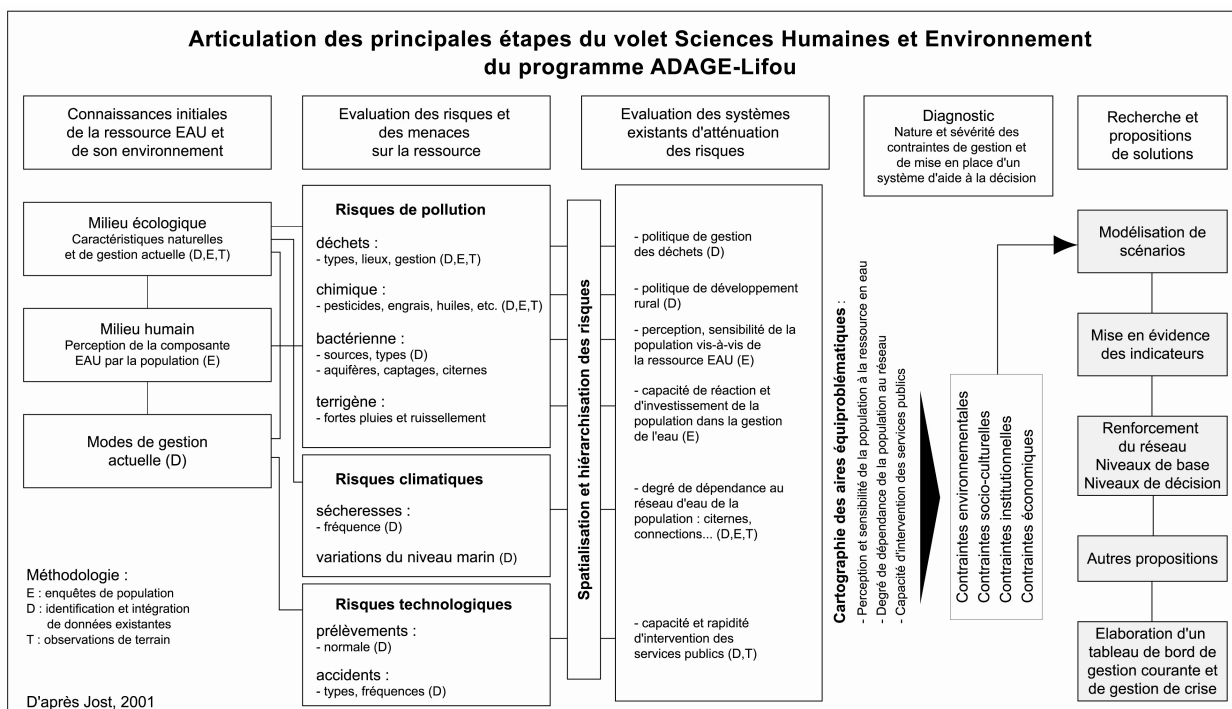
Articulation des principales étapes du volet Sciences Humaines et Environnement du programme ADAGE-Lifou

Connaissances initiales de la ressource EAU et de son environnement

Evaluation des risques et des menaces sur la ressource

Evaluation des systèmes existants d'atténuation des risques

Diagnostic
Nature et sévérité des contraintes de gestion et de mise en place d'un système d'aide à la décision

Recherche et propositions de solutions

Milieu écologique
Caractéristiques naturelles et de gestion actuelle (D,E,T)

Milieu humain
Perception de la composante EAU par la population (E)

Modes de gestion actuelle (D)

Risques de pollution
déchets :
- types, lieux, gestion (D,E,T)
chimique :
- pesticides, engrais, huiles, etc. (D,E,T)
bactérienne :
- sources, types (D)
- aquifères, captages, citernes
terrigène :
- fortes pluies et ruissellement

Risques climatiques
sécheresses :
- fréquence (D)
variations du niveau marin (D)

Risques technologiques
prélèvements :
- normale (D)
accidents :
- types, fréquences (D)

Spatialisation et hiérarchisation des risques

- politique de gestion des déchets (D)
- politique de développement rural (D)
- perception, sensibilité de la population vis-à-vis de la ressource EAU (E)
- capacité de réaction et d'investissement de la population dans la gestion de l'eau (E)
- degré de dépendance au réseau d'eau de la population : citernes, connections... (D,E,T)
- capacité et rapidité d'intervention des services publics (D,T)

Cartographie des aires équiproblématiques :
- Perception et sensibilité de la population à la ressource en eau
- Degré de dépendance de la population au réseau
- Capacité d'intervention des services publics

Contraintes environnementales
Contraintes socio-culturelles
Contraintes institutionnelles
Contraintes économiques

Modélisation de scénarios

Mise en évidence des indicateurs

Renforcement du réseau
Niveaux de base
Niveaux de décision

Autres propositions

Elaboration d'un tableau de bord de gestion courante et de gestion de crise

Méthodologie :
E : enquêtes de population
D : identification et intégration de données existantes
T : observations de terrain

D'après Jost, 2001